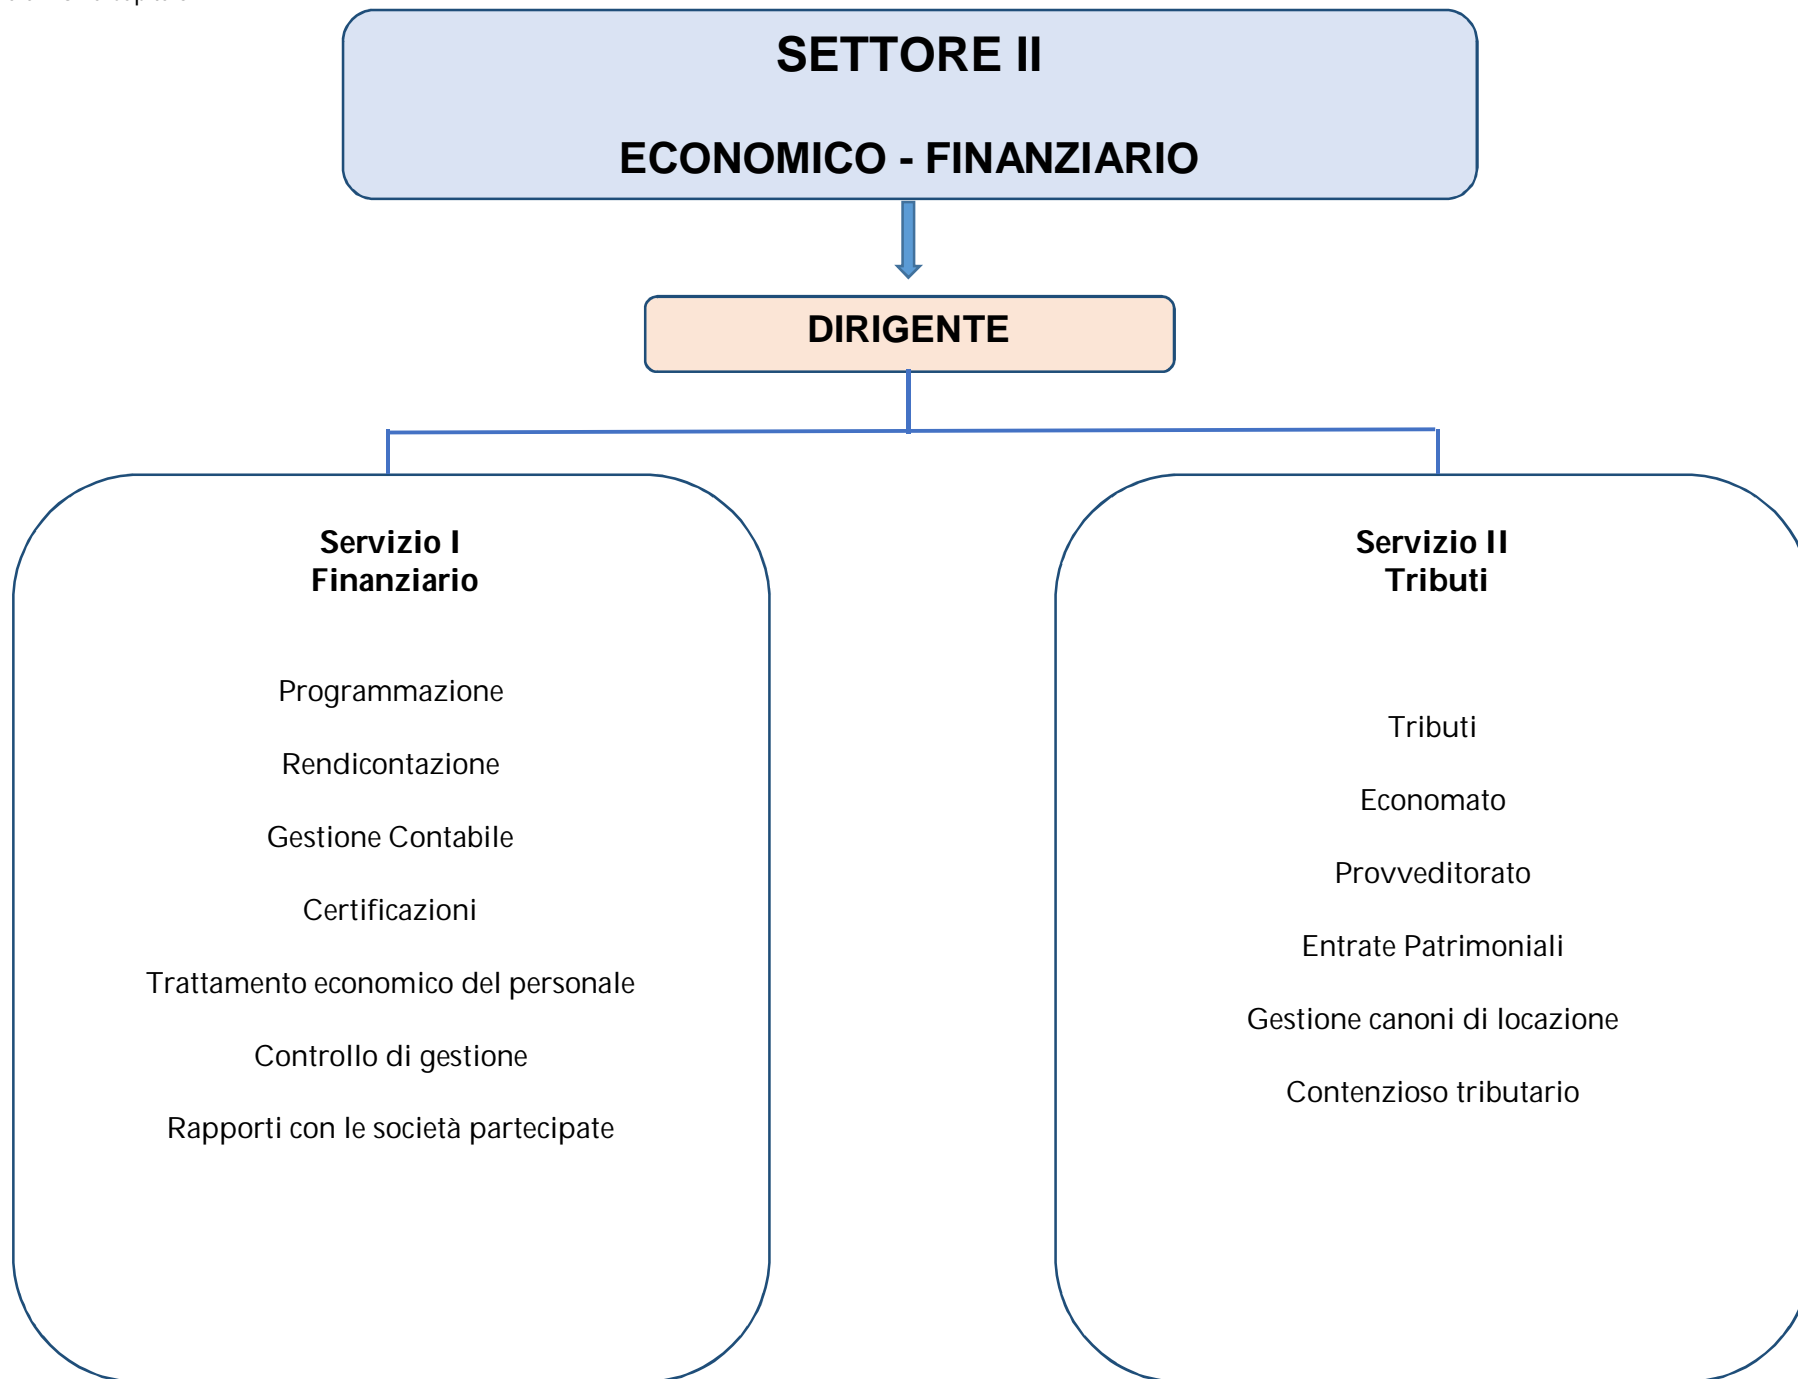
SETTORE II

ECONOMICO - FINANZIARIO

DIRIGENTE

Servizio I
Finanziario

Programmazione

Rendicontazione

Gestione Contabile

Certificazioni

Trattamento economico del personale

Controllo di gestione

Rapporti con le società partecipate

Servizio II
Tributi

Tributi

Economato

Provveditorato

Entrate Patrimoniali

Gestione canoni di locazione

Contenzioso tributario